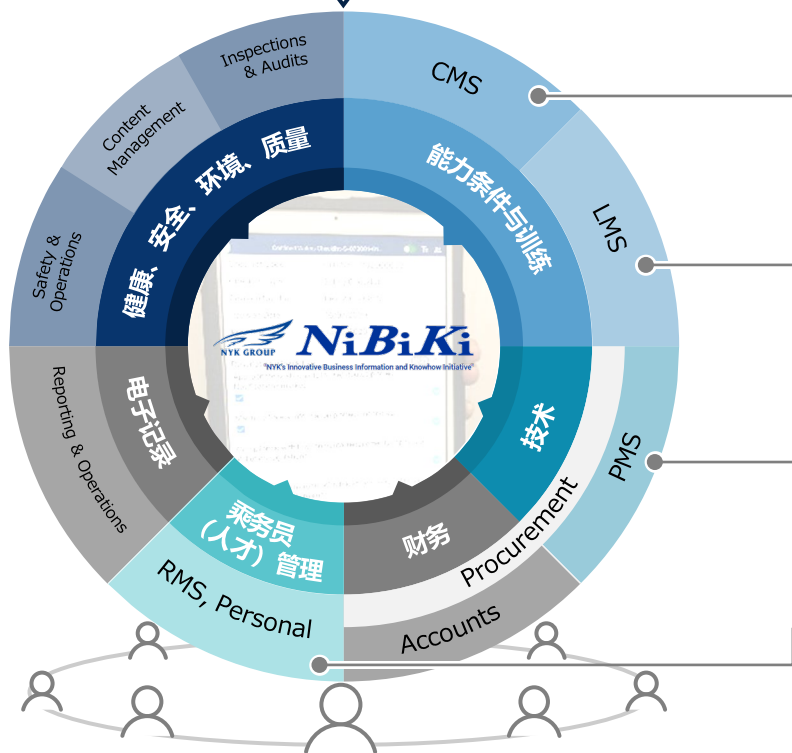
Inspections & Audits

CMS

Content Management

能力条件与训练

健康、安全、环境、质量

LMS

Safety & Operations

NYK GROUP

NiBiKi

"NYK's Innovative Business Information and Knowhow Initiative"

电子记录

技术

Reporting & Operations

PMS

乘务员（人才）管理

财务

Procurement

RMS, Personal

Accounts